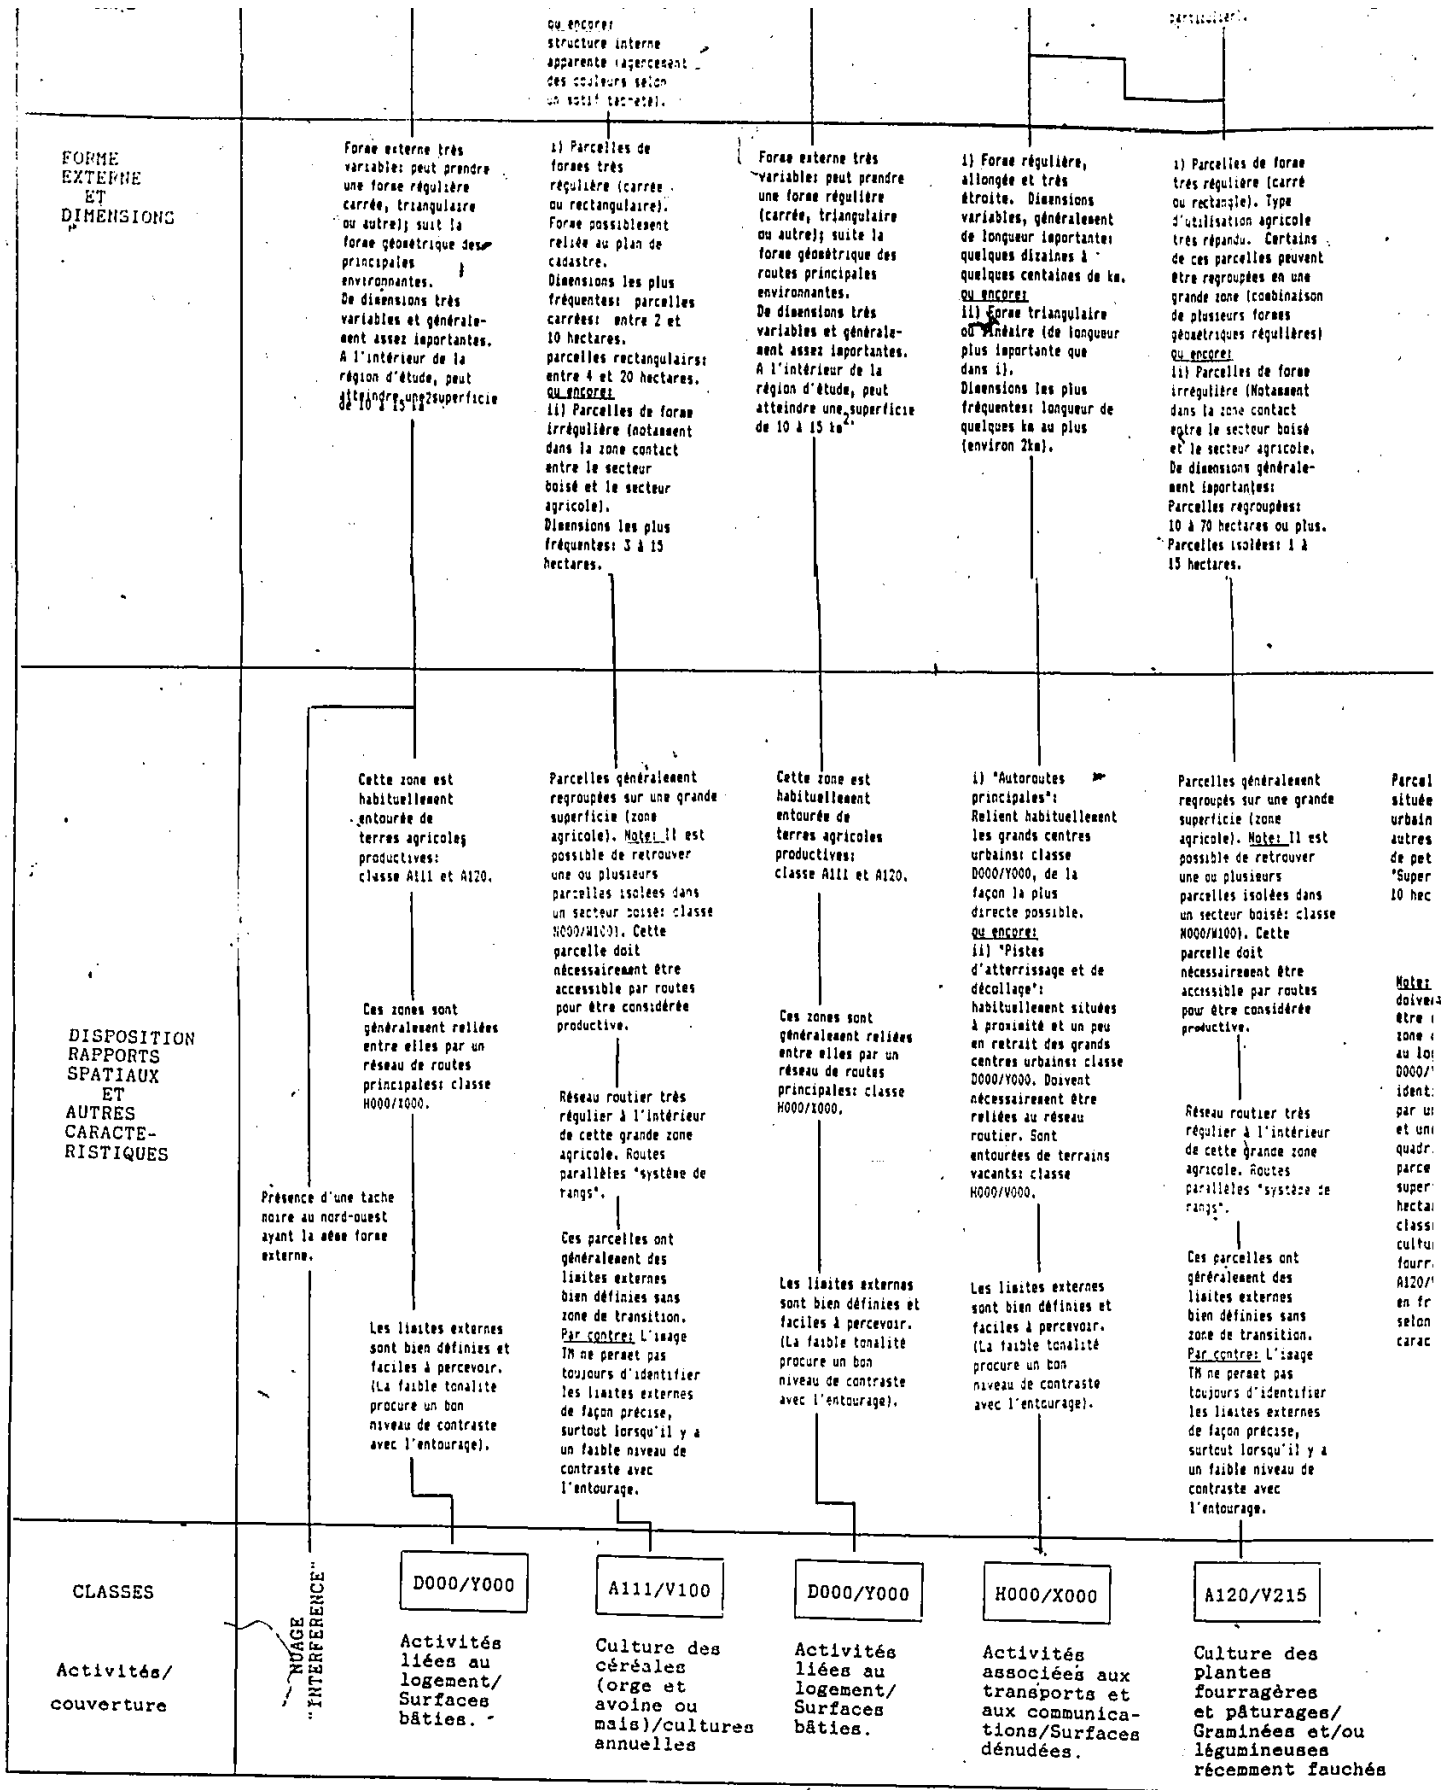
particulier).

ou encore:
structure interne apparente (agencement des couleurs selon un motif tacheté).

FORME EXTERNE ET DIMENSIONS

Forme externe très variable: peut prendre une forme régulière carrée, triangulaire ou autre); suit la forme géométrique des principales environnantes. De dimensions très variables et généralement assez importantes. A l'intérieur de la région d'étude, peut atteindre une superficie de 10 à 15 km²

i) Parcelles de formes très régulière (carrée ou rectangulaire). Forme possiblement reliée au plan de cadastre. Dimensions les plus fréquentes: parcelles carrées: entre 2 et 10 hectares. parcelles rectangulairs: entre 4 et 20 hectares.
ou encore:
ii) Parcelles de forme irrégulière (notamment dans la zone contact entre le secteur boisé et le secteur agricole). Dimensions les plus fréquentes: 3 à 15 hectares.

Forme externe très variable: peut prendre une forme régulière (carrée, triangulaire ou autre); suite la forme géométrique des routes principales environnantes. De dimensions très variables et généralement assez importantes. A l'intérieur de la région d'étude, peut atteindre une superficie de 10 à 15 km²

i) Forme régulière, allongée et très étroite. Dimensions variables, généralement de longueur importante: quelques dizaines à quelques centaines de km.
ou encore:
ii) Forme triangulaire ou linéaire (de longueur plus importante que dans i). Dimensions les plus fréquentes: longueur de quelques km au plus (environ 2km).

i) Parcelles de forme très régulière (carré ou rectangle). Type d'utilisation agricole très répandu. Certains de ces parcelles peuvent être regroupées en une grande zone (combinaison de plusieurs formes géométriques régulières)
ou encore:
ii) Parcelles de forme irrégulière (Notamment dans la zone contact entre le secteur boisé et le secteur agricole. De dimensions généralement importantes: Parcelles regroupées: 10 à 70 hectares ou plus. Parcelles isolées: 1 à 15 hectares.

DISPOSITION RAPPORTS SPATIAUX ET AUTRES CARACTE-RISTIQUES

Présence d'une tache noire au nord-ouest ayant la même forme externe.

Cette zone est habituellement entourée de terres agricoles productives: classe A111 et A120.

Ces zones sont généralement reliées entre elles par un réseau de routes principales: classe H000/X000.

Les limites externes sont bien définies et faciles à percevoir. (La faible tonalite procure un bon niveau de contraste avec l'entourage).

Parcelles généralement regroupées sur une grande superficie (zone agricole). Noter: Il est possible de retrouver une ou plusieurs parcelles isolées dans un secteur boisé: classe H000/W100). Cette parcelle doit nécessairement être accessible par routes pour être considérée productive.

Réseau routier très régulier à l'intérieur de cette grande zone agricole. Routes parallèles "système de rangs".

Ces parcelles ont généralement des limites externes bien définies sans zone de transition. Par contre: L'image TM ne permet pas toujours d'identifier les limites externes de façon précise, surtout lorsqu'il y a un faible niveau de contraste avec l'entourage.

Cette zone est habituellement entourée de terres agricoles productives: classe A111 et A120.

Ces zones sont généralement reliées entre elles par un réseau de routes principales: classe H000/X000.

Les limites externes sont bien définies et faciles à percevoir. (La faible tonalité procure un bon niveau de contraste avec l'entourage).

i) "Autoroutes principales": Relient habituellement les grands centres urbains: classe D000/Y000, de la façon la plus directe possible.
ou encore:
ii) "Pistes d'atterrissage et de décollage": habituellement situées à proximité et un peu en retrait des grands centres urbains: classe D000/Y000. Doivent nécessairement être reliées au réseau routier. Sont entourées de terrains vacants: classe H000/V000.

Les limites externes sont bien définies et faciles à percevoir. (La faible tonalité procure un bon niveau de contraste avec l'entourage).

Parcelles généralement regroupés sur une grande superficie (zone agricole). Noter: Il est possible de retrouver une ou plusieurs parcelles isolées dans un secteur boisé: classe H000/W100). Cette parcelle doit nécessairement être accessible par routes pour être considérée productive.

Réseau routier très régulier à l'intérieur de cette grande zone agricole. Routes parallèles "système de rangs".

Ces parcelles ont généralement des limites externes bien définies sans zone de transition. Par contre: L'image TM ne permet pas toujours d'identifier les limites externes de façon précise, surtout lorsqu'il y a un faible niveau de contraste avec l'entourage.

Parcel situées urbain autres de pet "Super 10 hec

Noter: doivent être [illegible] zone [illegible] au lo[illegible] D000/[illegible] ident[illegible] par u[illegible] et un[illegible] quadr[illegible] parce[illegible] super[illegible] hecta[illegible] class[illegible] cultu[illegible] fourr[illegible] A120/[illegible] en fr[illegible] selon carac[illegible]

CLASSES

Activités/ couverture

NUAGE "INTERFERENCE"

D000/Y000
Activités liées au logement/ Surfaces bâties.

A111/V100
Culture des céréales (orge et avoine ou mais)/cultures annuelles

D000/Y000
Activités liées au logement/ Surfaces bâties.

H000/X000
Activités associées aux transports et aux communications/Surfaces dénudées.

A120/V215
Culture des plantes fourragères et pâturages/ Graminées et/ou légumineuses récemment fauchés